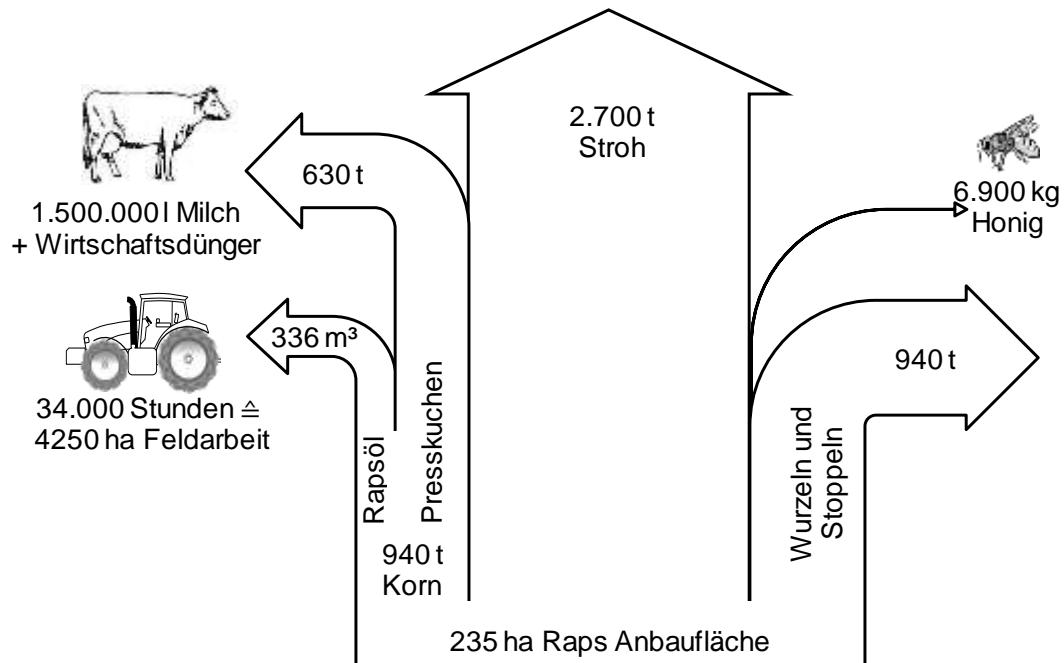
2.700 t
Stroh

630 t

1.500.000 l Milch
+ Wirtschaftsdünger

6.900 kg
Honig

336 m³

34.000 Stunden ≙
4250 ha Feldarbeit

940 t

Rapsöl

Presskuchen

940 t
Korn

Wurzeln und
Stoppeln

235 ha Raps Anbaufläche